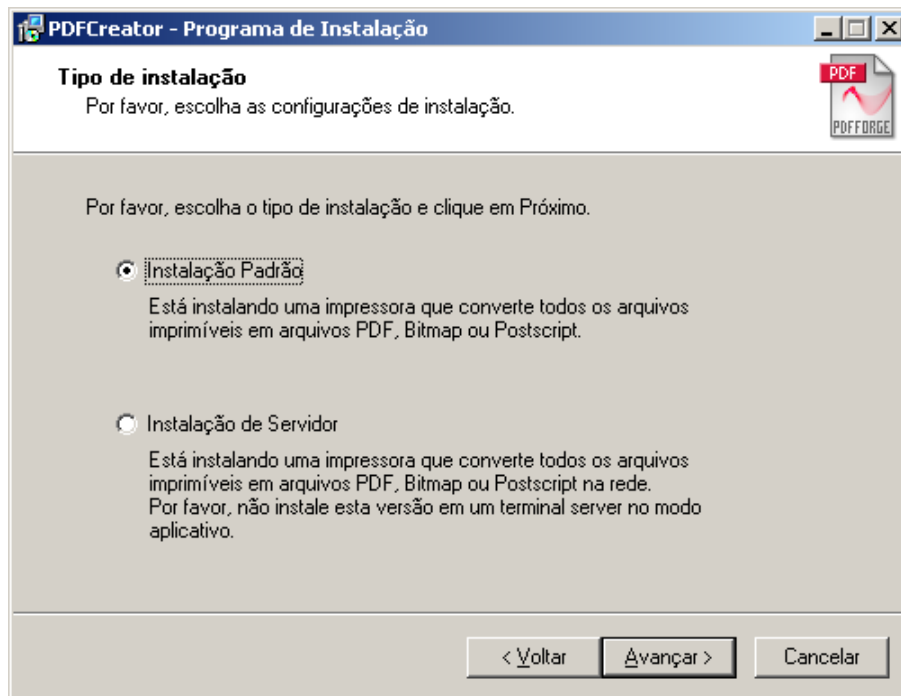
PDFCreator - Programa de Instalação

Tipo de instalação
Por favor, escolha as configurações de instalação.

PDF
PDFFORGE

Por favor, escolha o tipo de instalação e clique em Próximo.

Instalação Padrão

Está instalando uma impressora que converte todos os arquivos imprimíveis em arquivos PDF, Bitmap ou Postscript.

Instalação de Servidor

Está instalando uma impressora que converte todos os arquivos imprimíveis em arquivos PDF, Bitmap ou Postscript na rede.
Por favor, não instale esta versão em um terminal server no modo aplicativo.

< Voltar
Avançar >
Cancelar